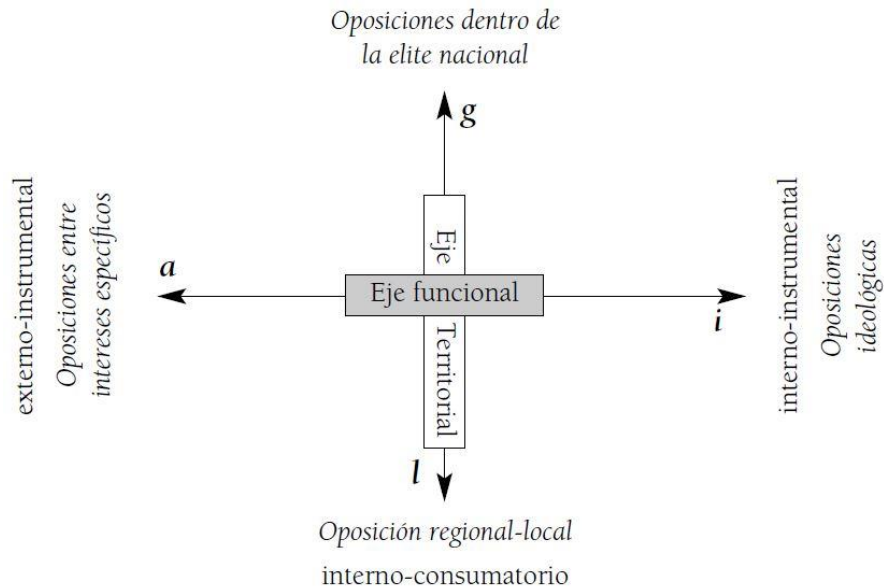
*Oposiciones dentro de la elite nacional*

**g**

externo-instrumental

*Oposiciones entre intereses específicos*

***a***

Eje Territorial

Eje funcional

***i***

interno-instrumental

*Oposiciones ideológicas*

***l***

*Oposición regional-local*

interno-consumatorio